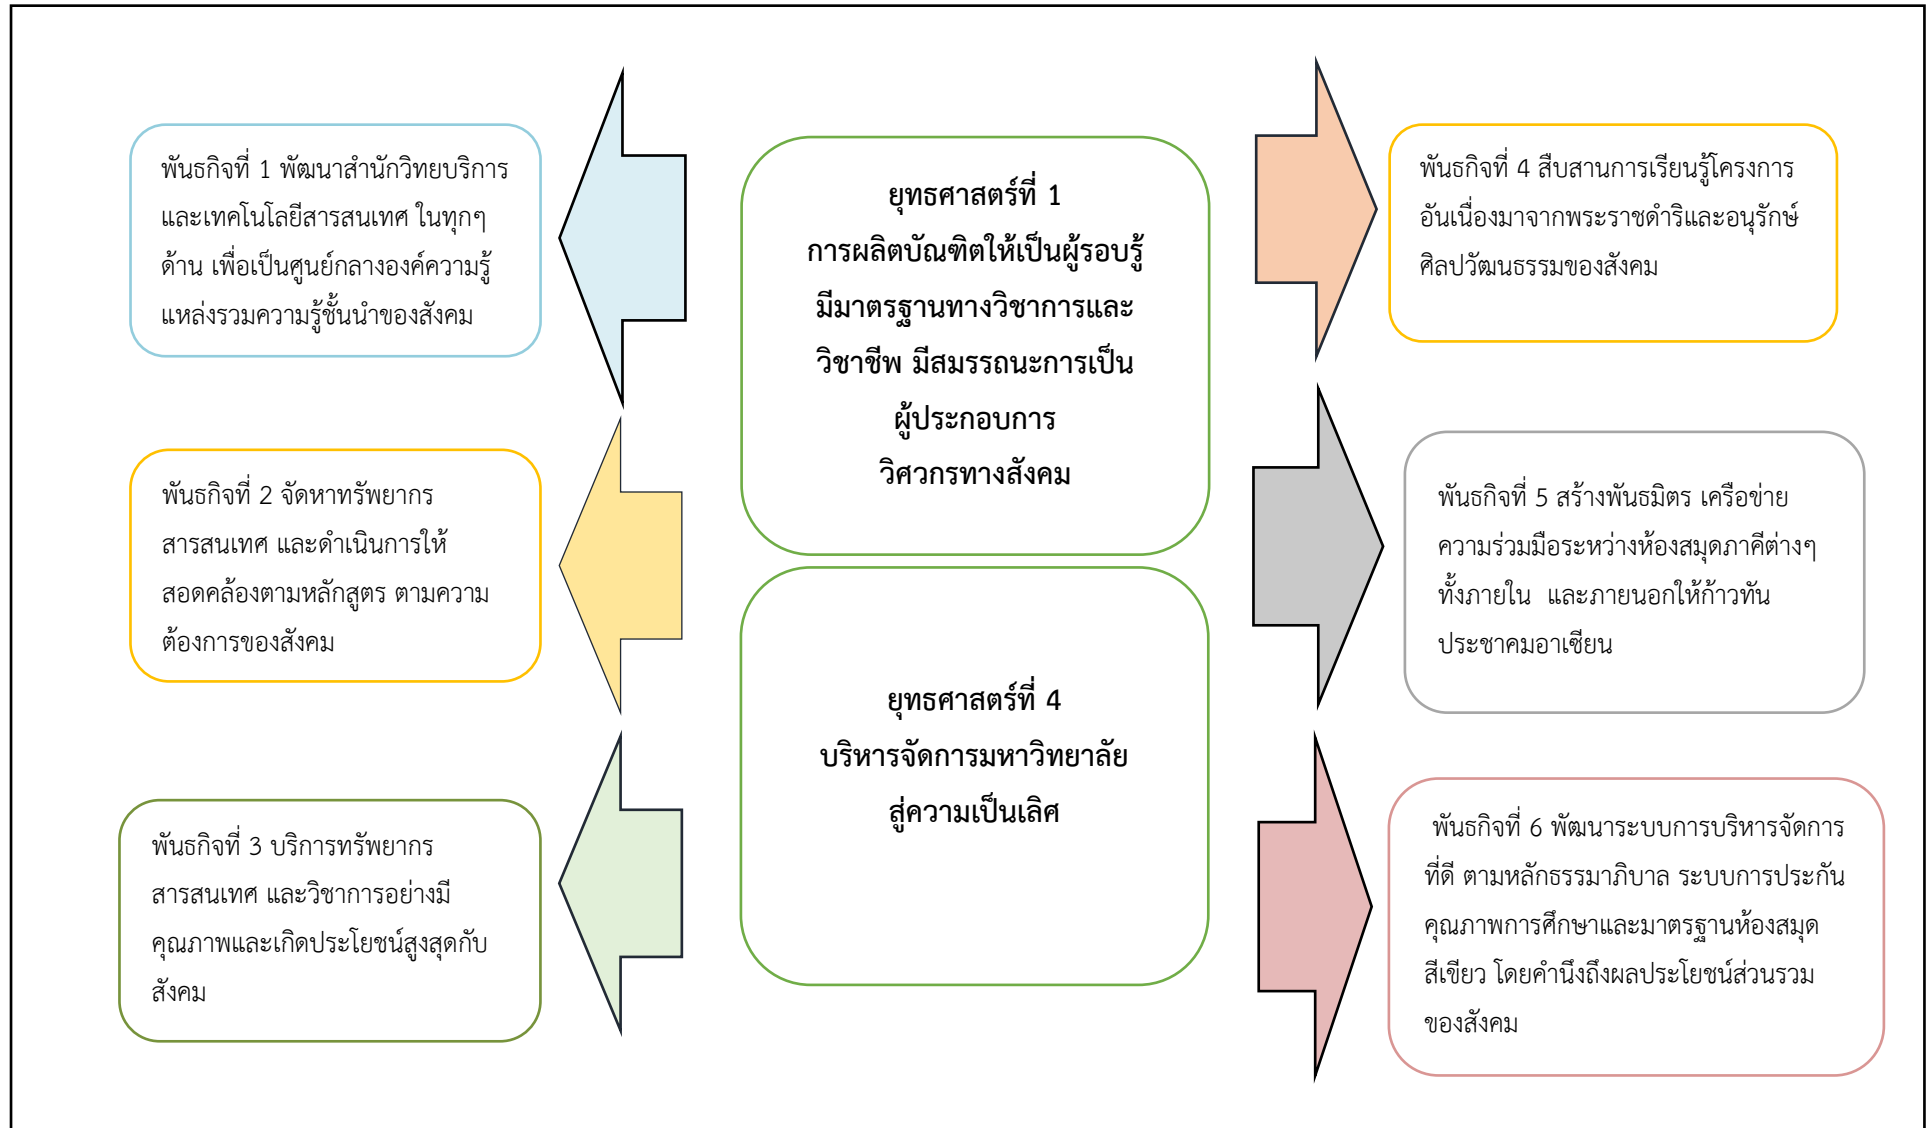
พันธกิจที่ 1 พัฒนาสำนักวิทยบริการและเทคโนโลยีสารสนเทศ ในทุกๆ ด้าน เพื่อเป็นศูนย์กลางองค์ความรู้ แหล่งรวมความรู้ชั้นนำของสังคม

ยุทธศาสตร์ที่ 1
การผลิตบัณฑิตให้เป็นผู้รอบรู้ มีมาตรฐานทางวิชาการและวิชาชีพ มีสมรรถนะการเป็นผู้ประกอบการ วิศวกรทางสังคม

พันธกิจที่ 4 สืบสานการเรียนรู้โครงการอันเนื่องมาจากพระราชดำริและอนุรักษ์ศิลปวัฒนธรรมของสังคม

พันธกิจที่ 2 จัดหาทรัพยากรสารสนเทศ และดำเนินการให้สอดคล้องตามหลักสูตร ตามความต้องการของสังคม

พันธกิจที่ 5 สร้างพันธมิตร เครือข่ายความร่วมมือระหว่างห้องสมุดภาคีต่างๆ ทั้งภายใน และภายนอกให้ก้าวทันประชาคมอาเซียน

ยุทธศาสตร์ที่ 4
บริหารจัดการมหาวิทยาลัยสู่ความเป็นเลิศ

พันธกิจที่ 3 บริการทรัพยากรสารสนเทศ และวิชาการอย่างมีคุณภาพและเกิดประโยชน์สูงสุดกับสังคม

พันธกิจที่ 6 พัฒนาระบบการบริหารจัดการที่ดี ตามหลักธรรมาภิบาล ระบบการประกันคุณภาพการศึกษาและมาตรฐานห้องสมุดสีเขียว โดยคำนึงถึงผลประโยชน์ส่วนรวมของสังคม